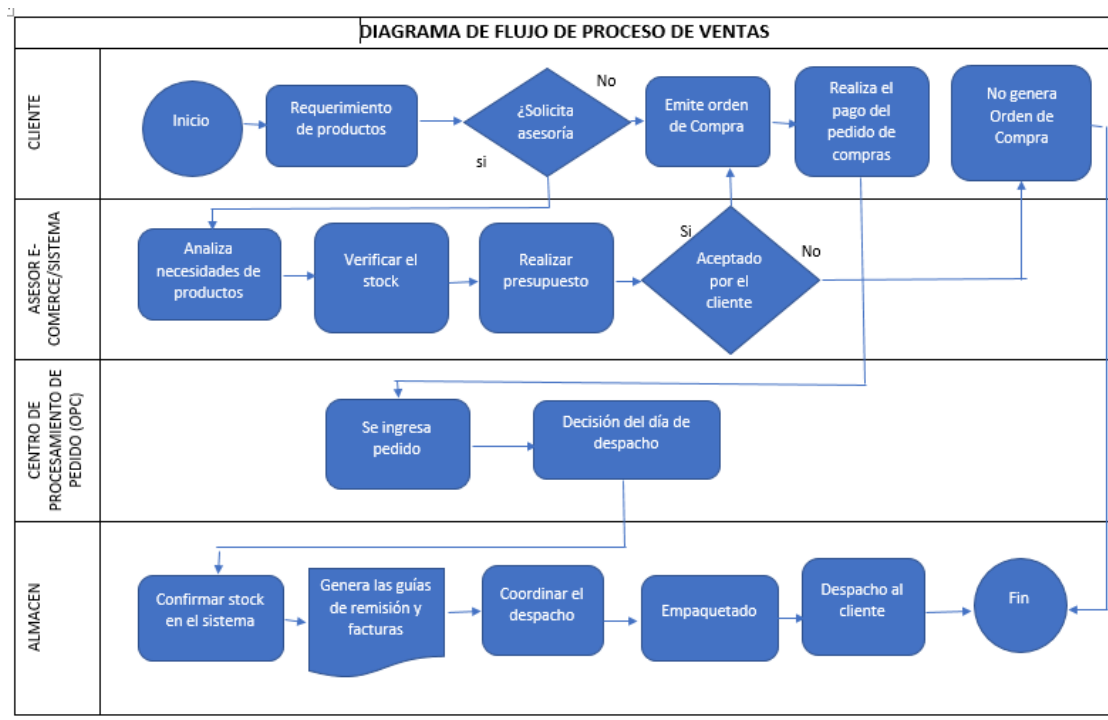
DIAGRAMA DE FLUJO DE PROCESO DE VENTAS

CLIENTE

Inicio

Requerimiento de productos

¿Solicita asesoría

No

si

Emite orden de Compra

Realiza el pago del pedido de compras

No genera Orden de Compra

ASESOR E-COMERCE/SISTEMA

Analiza necesidades de productos

Verificar el stock

Realizar presupuesto

Si

Aceptado por el cliente

No

CENTRO DE PROCESAMIENTO DE PEDIDO (OPC)

Se ingresa pedido

Decisión del día de despacho

ALMACEN

Confirmar stock en el sistema

Genera las guías de remisión y facturas

Coordinar el despacho

Empaquetado

Despacho al cliente

Fin